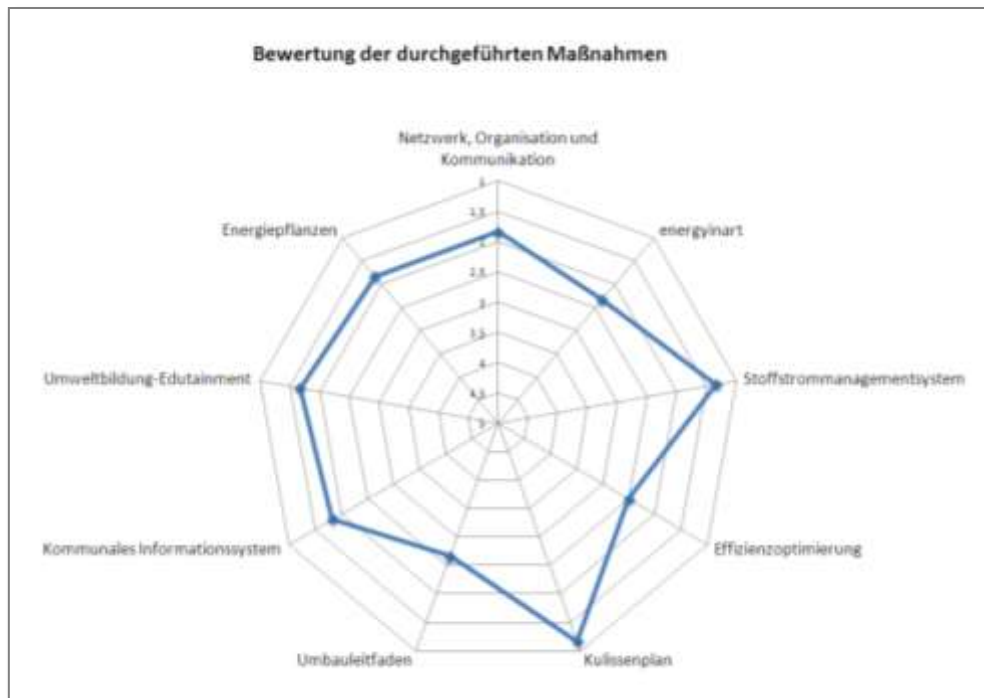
Bewertung der durchgeführten Maßnahmen

Netzwerk, Organisation und Kommunikation

1
1,5
2
2,5
3
3,5
4
4,5
5

energyinart

Stoffstrommanagementsystem

Effizienzoptimierung

Kulissenplan

Umbauleitfaden

Kommunales Informationssystem

Umweltbildung-Edutainment

Energiepflanzen